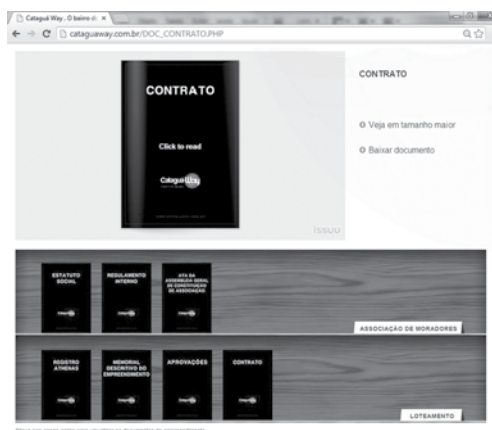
Cataguá Way . O bairro d ×

← → C cataguaway.com.br/DOC_CONTRATO.PHP

CONTRATO

Click to read

Cataguá Way

issuu

CONTRATO

Veja em tamanho maior

Baixar documento

ESTATUTO SOCIAL

REGULAMENTO INTERNO

ATA DA ASSEMBLEIA GERAL DE CONSTITUIÇÃO DA ASSOCIAÇÃO

ASSOCIAÇÃO DE MORADORES

REGISTRO ATHENAS

MEMORIAL DESCRITIVO DO EMPREENDIMENTO

APROVAÇÕES

CONTRATO

LOTEAMENTO

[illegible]